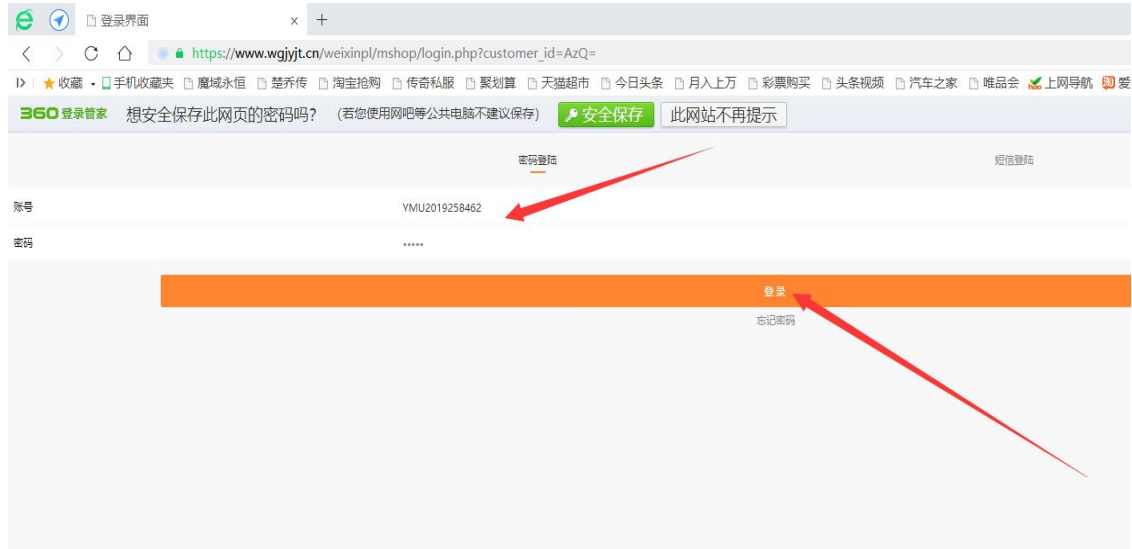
登录界面 × +

https://www.wgjyjt.cn/weixinpl/mshop/login.php?customer_id=AzQ=

收藏 手机收藏夹 魔域永恒 楚乔传 淘宝抢购 传奇私服 聚划算 天猫超市 今日头条 月入上万 彩票购买 头条视频 汽车之家 唯品会 上网导航 爱

360登录管家 想安全保存此网页的密码吗? (若您使用网吧等公共电脑不建议保存) 安全保存 此网站不再提示

密码登陆 短信登陆

账号 YMU2019258462

密码 •••••

登录

忘记密码